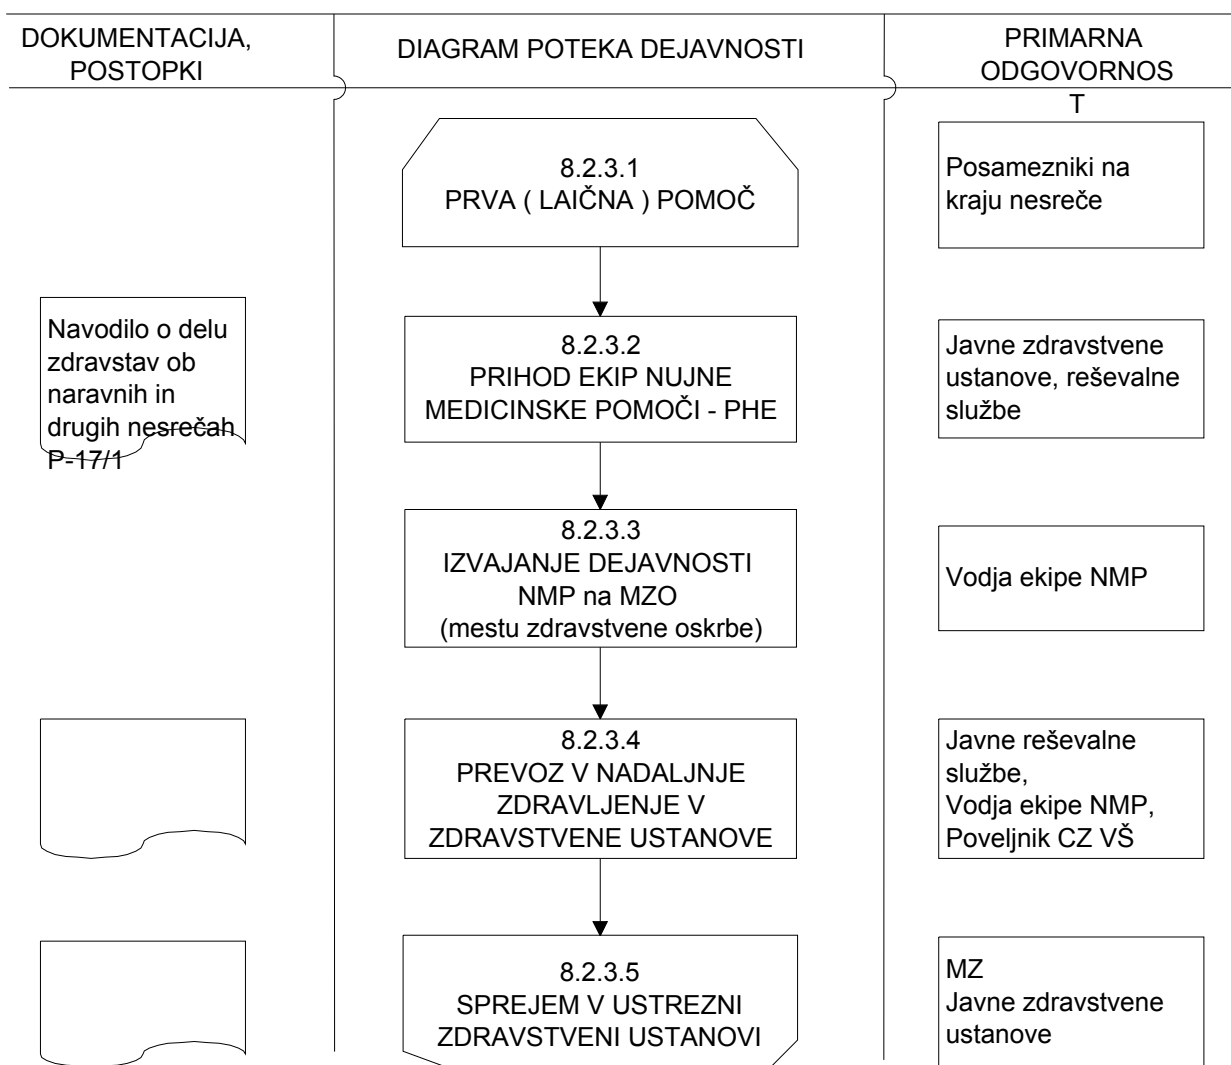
| DOKUMENTACIJA, POSTOPKI | DIAGRAM POTEKA DEJAVNOSTI | PRIMARNA ODGOVORNOST |
|---|---|---|
| | 8.2.3.1 PRVA ( LAIČNA ) POMOČ | Posamezniki na kraju nesreče |
| Navodilo o delu zdravstav ob naravnih in drugih nesrečah P-17/1 | 8.2.3.2 PRIHOD EKIP NUJNE MEDICINSKE POMOČI - PHE | Javne zdravstvene ustanove, reševalne službe |
| | 8.2.3.3 IZVAJANJE DEJAVNOSTI NMP na MZO (mestu zdravstvene oskrbe) | Vodja ekipe NMP |
| | 8.2.3.4 PREVOZ V NADALJNJE ZDRAVLJENJE V ZDRAVSTVENE USTANOVE | Javne reševalne službe, Vodja ekipe NMP, Poveljnik CZ VŠ |
| | 8.2.3.5 SPREJEM V USTREZNI ZDRAVSTVENI USTANOVI | MZ Javne zdravstvene ustanove |